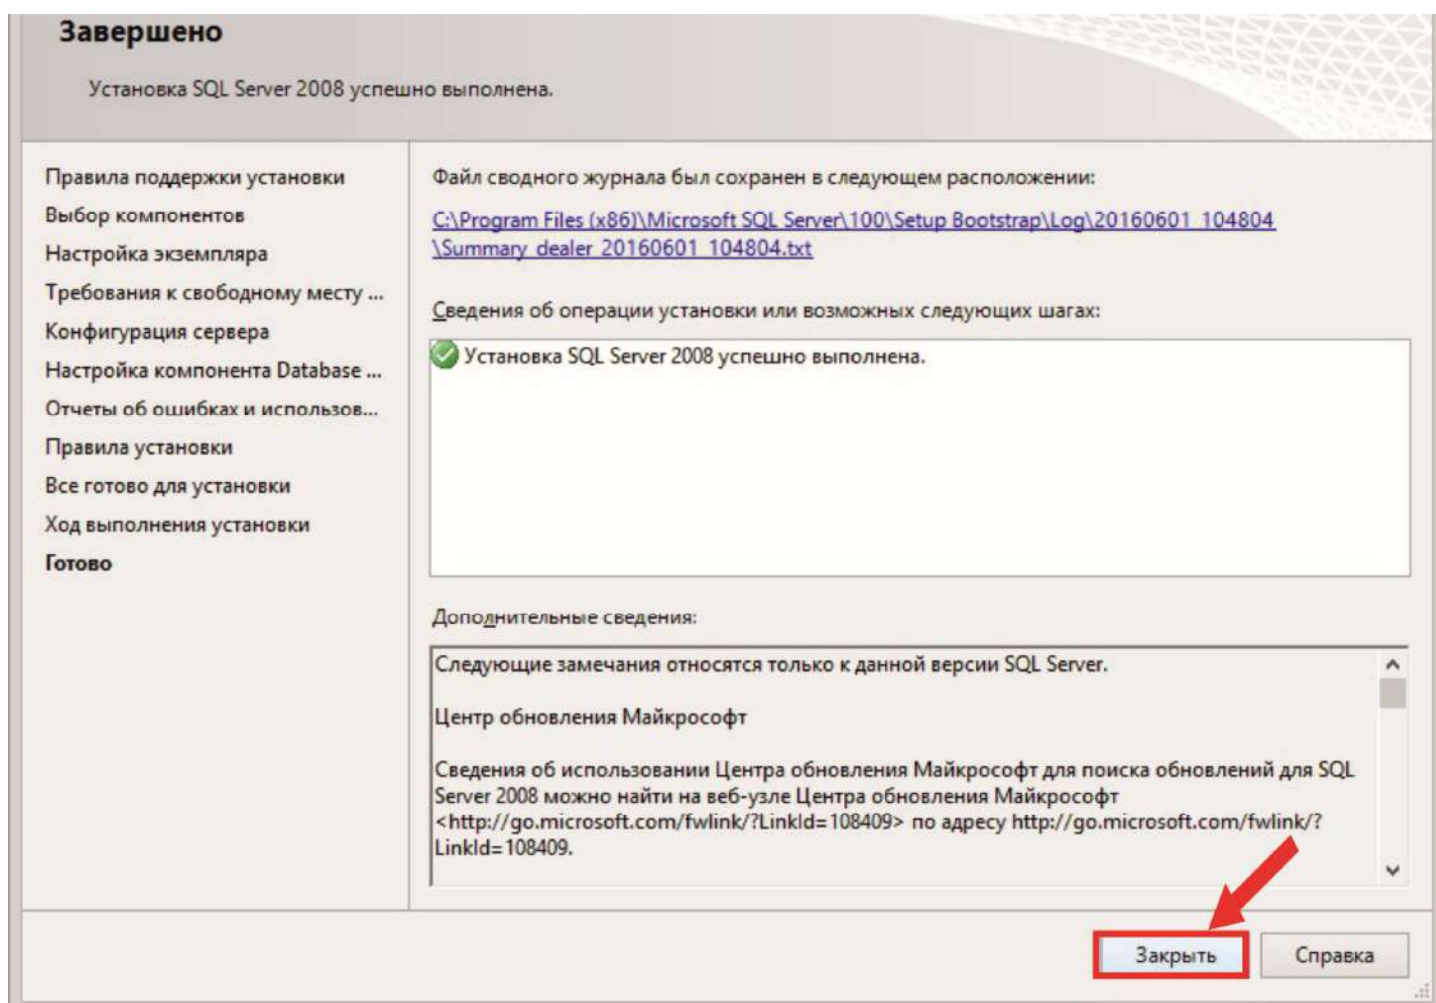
Завершено

Установка SQL Server 2008 успешно выполнена.

Правила поддержки установки
Выбор компонентов
Настройка экземпляра
Требования к свободному месту ...
Конфигурация сервера
Настройка компонента Database ...
Отчеты об ошибках и использов...
Правила установки
Все готово для установки
Ход выполнения установки
Готово

Файл сводного журнала был сохранен в следующем расположении:

C:\Program Files (x86)\Microsoft SQL Server\100\Setup Bootstrap\Log\20160601_104804\Summary_dealer_20160601_104804.txt

Сведения об операции установки или возможных следующих шагах:

Установка SQL Server 2008 успешно выполнена.

Дополнительные сведения:

Следующие замечания относятся только к данной версии SQL Server.

Центр обновления Майкрософт

Сведения об использовании Центра обновления Майкрософт для поиска обновлений для SQL Server 2008 можно найти на веб-узле Центра обновления Майкрософт <http://go.microsoft.com/fwlink/?LinkId=108409> по адресу http://go.microsoft.com/fwlink/?LinkId=108409.

Закрыть
Справка